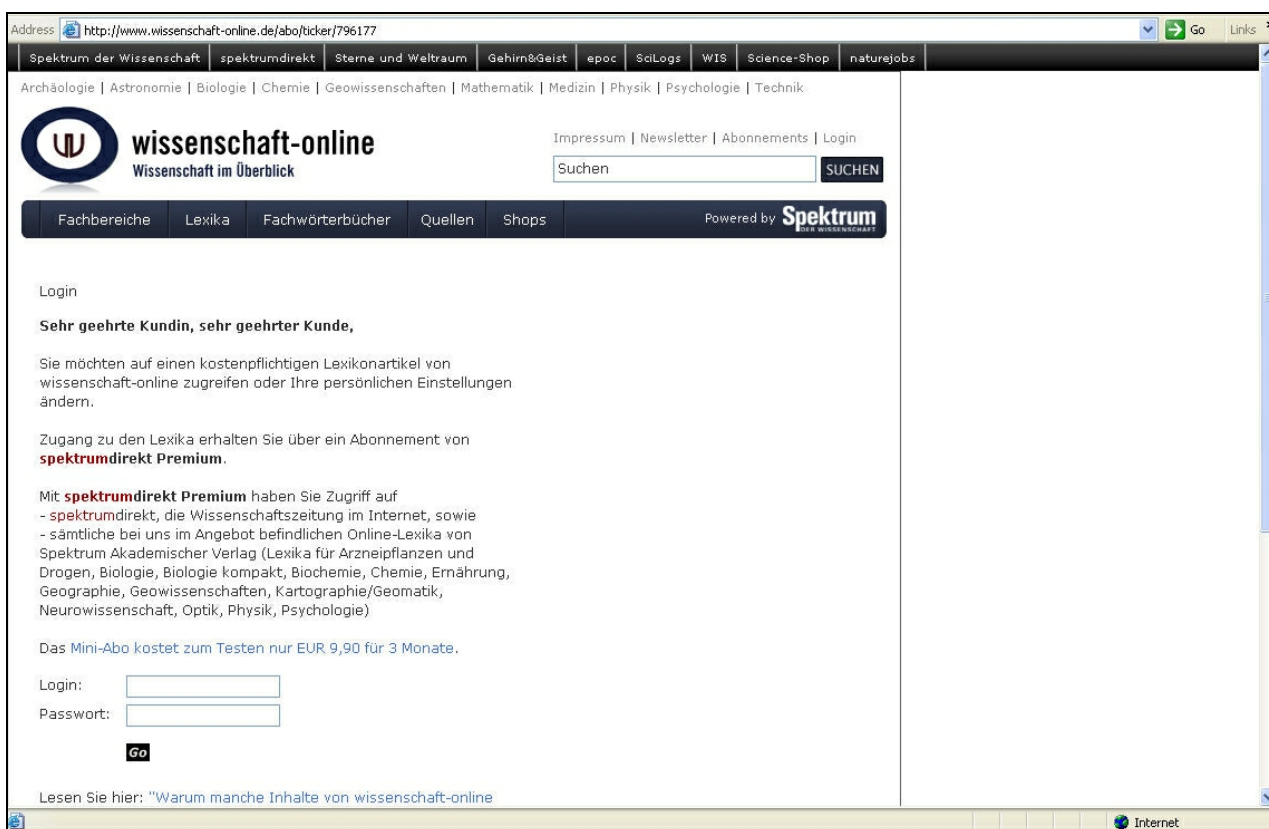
Address http://www.wissenschaft-online.de/abo/ticker/796177 Go Links

Spektrum der Wissenschaft | spektrumdirekt | Sterne und Weltraum | Gehirn&Geist | epoc | SciLogs | WIS | Science-Shop | naturejobs

Archäologie | Astronomie | Biologie | Chemie | Geowissenschaften | Mathematik | Medizin | Physik | Psychologie | Technik

wissenschaft-online
Wissenschaft im Überblick

Impressum | Newsletter | Abonnements | Login

Suchen SUCHEN

Fachbereiche Lexika Fachwörterbücher Quellen Shops

Powered by Spektrum DER WISSENSCHAFT

Login

Sehr geehrte Kundin, sehr geehrter Kunde,

Sie möchten auf einen kostenpflichtigen Lexikonartikel von wissenschaft-online zugreifen oder Ihre persönlichen Einstellungen ändern.

Zugang zu den Lexika erhalten Sie über ein Abonnement von spektrumdirekt Premium.

Mit spektrumdirekt Premium haben Sie Zugriff auf
- spektrumdirekt, die Wissenschaftszeitung im Internet, sowie
- sämtliche bei uns im Angebot befindlichen Online-Lexika von Spektrum Akademischer Verlag (Lexika für Arzneipflanzen und Drogen, Biologie, Biologie kompakt, Biochemie, Chemie, Ernährung, Geographie, Geowissenschaften, Kartographie/Geomatik, Neurowissenschaft, Optik, Physik, Psychologie)

Das Mini-Abo kostet zum Testen nur EUR 9,90 für 3 Monate.

Login:
Passwort:

Go

Lesen Sie hier: "Warum manche Inhalte von wissenschaft-online

Internet